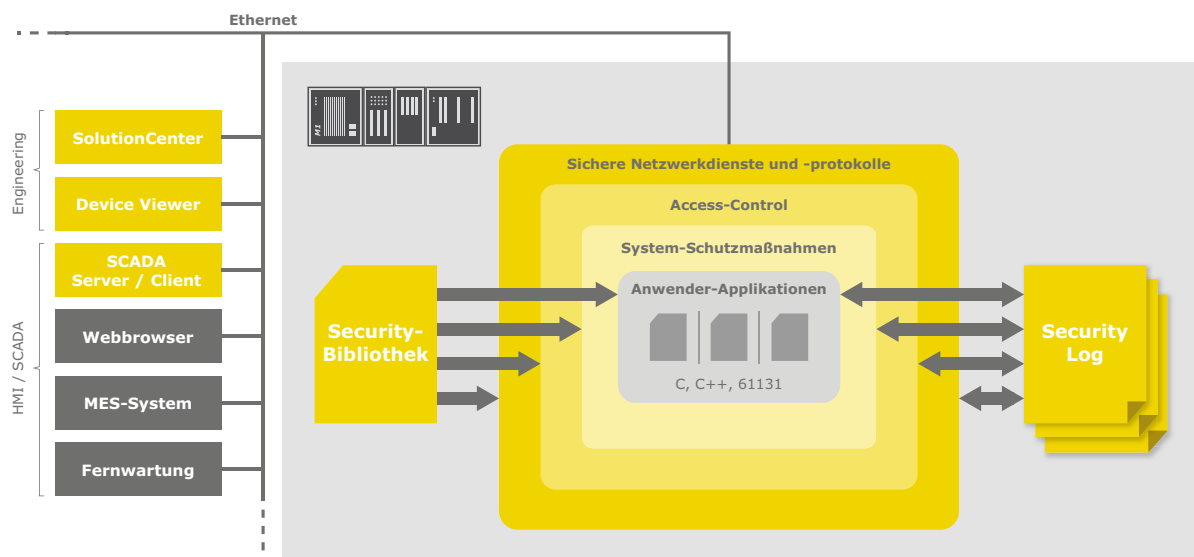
Ethernet

Engineering

SolutionCenter

Device Viewer

HMI / SCADA

SCADA Server / Client

Webbrowser

MES-System

Fernwartung

MI

Sichere Netzwerkdienste und -protokolle

Access-Control

System-Schutzmaßnahmen

Anwender-Applikationen

C, C++, 61131

Security-Bibliothek

Security Log